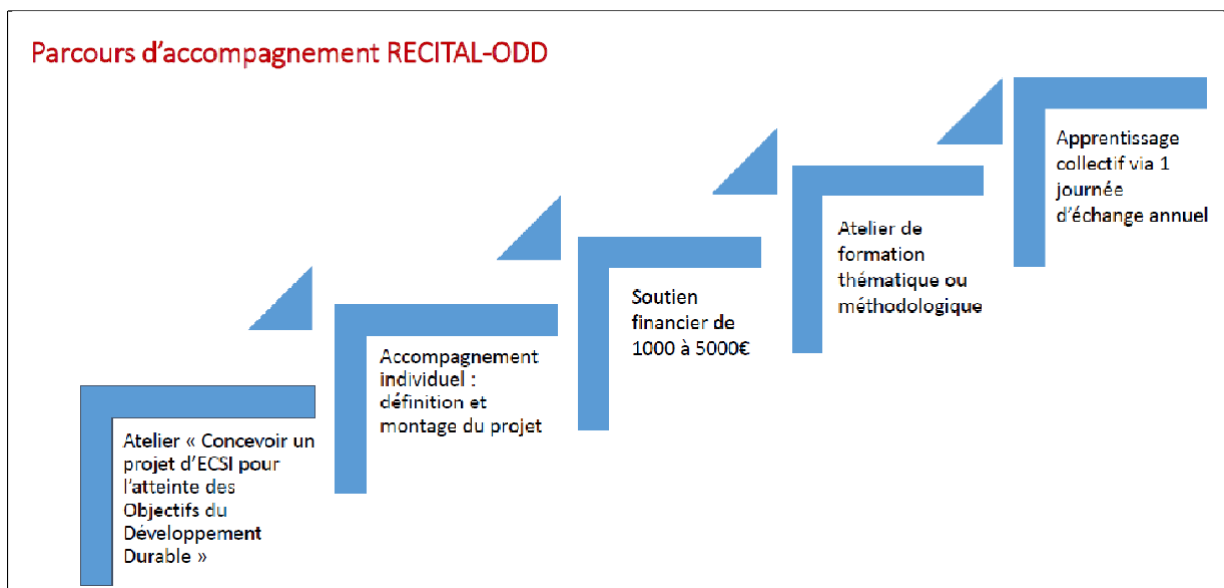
Parcours d'accompagnement RECITAL-ODD

Atelier « Concevoir un projet d'ECSI pour l'atteinte des Objectifs du Développement Durable »

Accompagnement individuel : définition et montage du projet

Soutien financier de 1000 à 5000€

Atelier de formation thématique ou méthodologique

Apprentissage collectif via 1 journée d'échange annuel